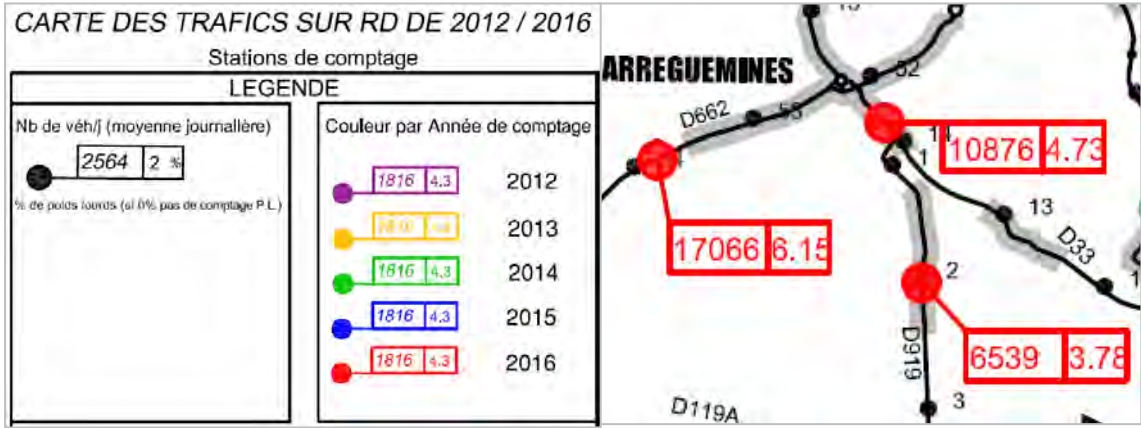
CARTE DES TRAFICS SUR RD DE 2012 / 2016

Stations de comptage

LEGENDE

Nb de véh/j (moyenne journallère)

| 2564 | 2 % |
|---|---|

% de poids lourds (si 0% pas de comptage P.L.)

Couleur par Année de comptage

| 1816 | 4.3 |
|---|---|

2012

| 1816 | 4.3 |
|---|---|

2013

| 1816 | 4.3 |
|---|---|

2014

| 1816 | 4.3 |
|---|---|

2015

| 1816 | 4.3 |
|---|---|

2016

ARREGUEMINES

52

D662

53

14

| 10876 | 4.73 |
|---|---|

1

13

D33

| 17066 | 6.15 |
|---|---|

2

D919

| 6539 | 3.78 |
|---|---|

3

D119A